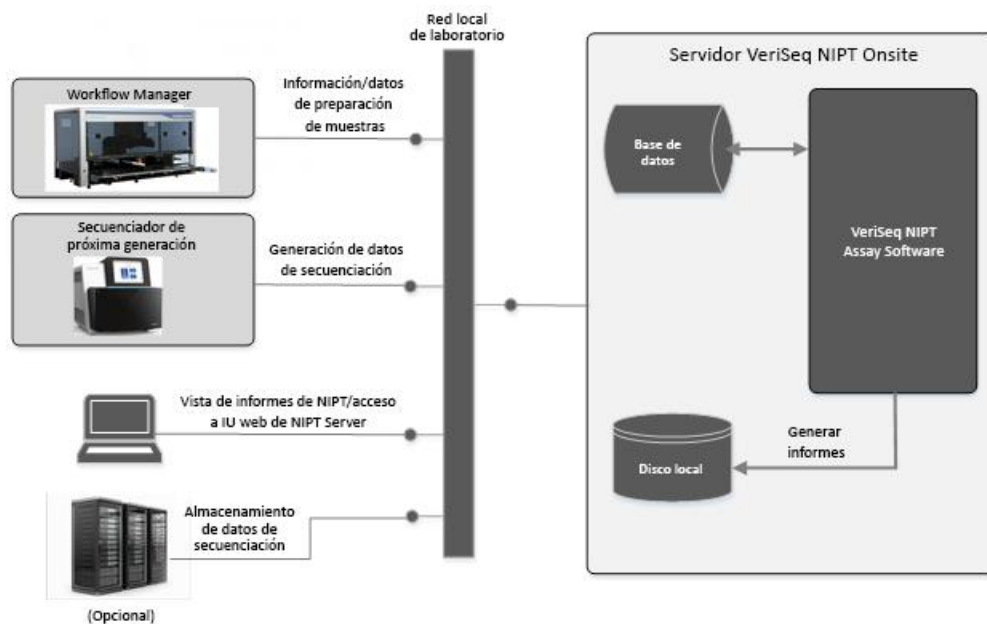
Red local de laboratorio

Servidor VeriSeq NIPT Onsite

Workflow Manager

Información/datos de preparación de muestras

Base de datos

VeriSeq NIPT Assay Software

Secuenciador de próxima generación

Generación de datos de secuenciación

Vista de informes de NIPT/acceso a IU web de NIPT Server

Generar informes

Disco local

Almacenamiento de datos de secuenciación

(Opcional)